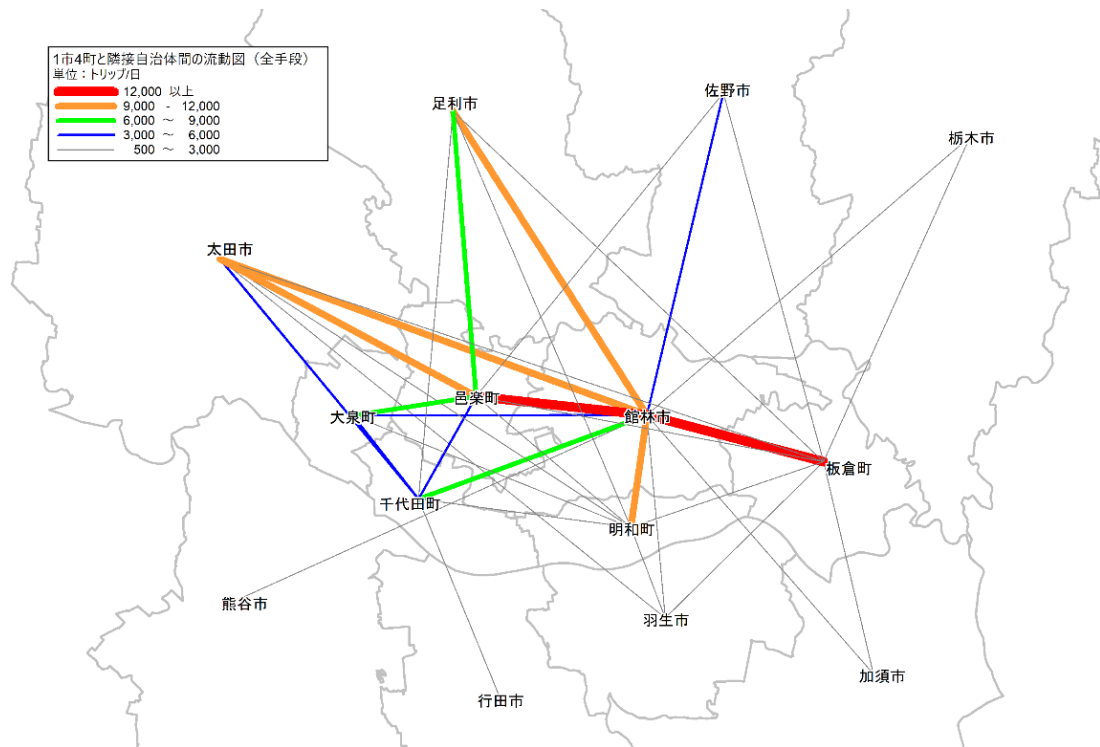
1市4町と隣接自治体間の流動図（全手段）
単位：トリップ/日
12,000 以上
9,000 - 12,000
6,000 ～ 9,000
3,000 ～ 6,000
500 ～ 3,000

足利市
佐野市
栃木市
太田市
邑楽町
大泉町
館林市
板倉町
千代田町
明和町
熊谷市
羽生市
加須市
行田市